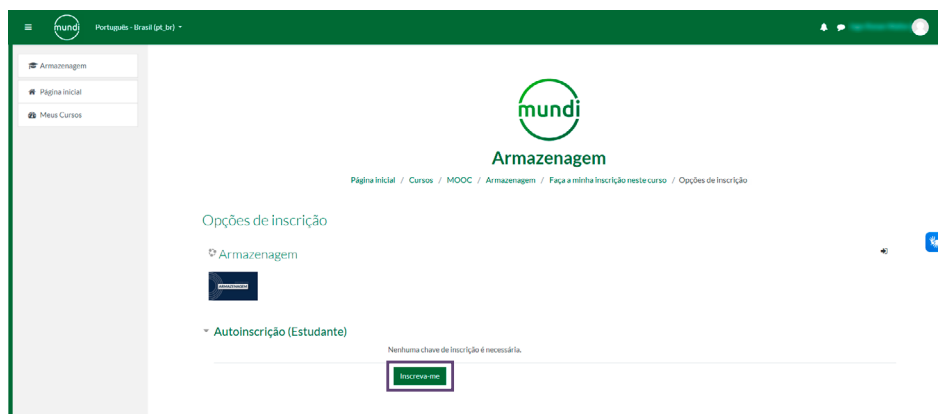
mundi Português - Brasil (pt_br)

Armazenagem
Página inicial
Meus Cursos

mundi

Armazenagem

Página inicial / Cursos / MOOC / Armazenagem / Faça a minha inscrição neste curso / Opções de inscrição

Opções de inscrição

Armazenagem

ARMAZENAGEM

Autoinscrição (Estudante)

Nenhuma chave de inscrição é necessária.

Inscreva-me